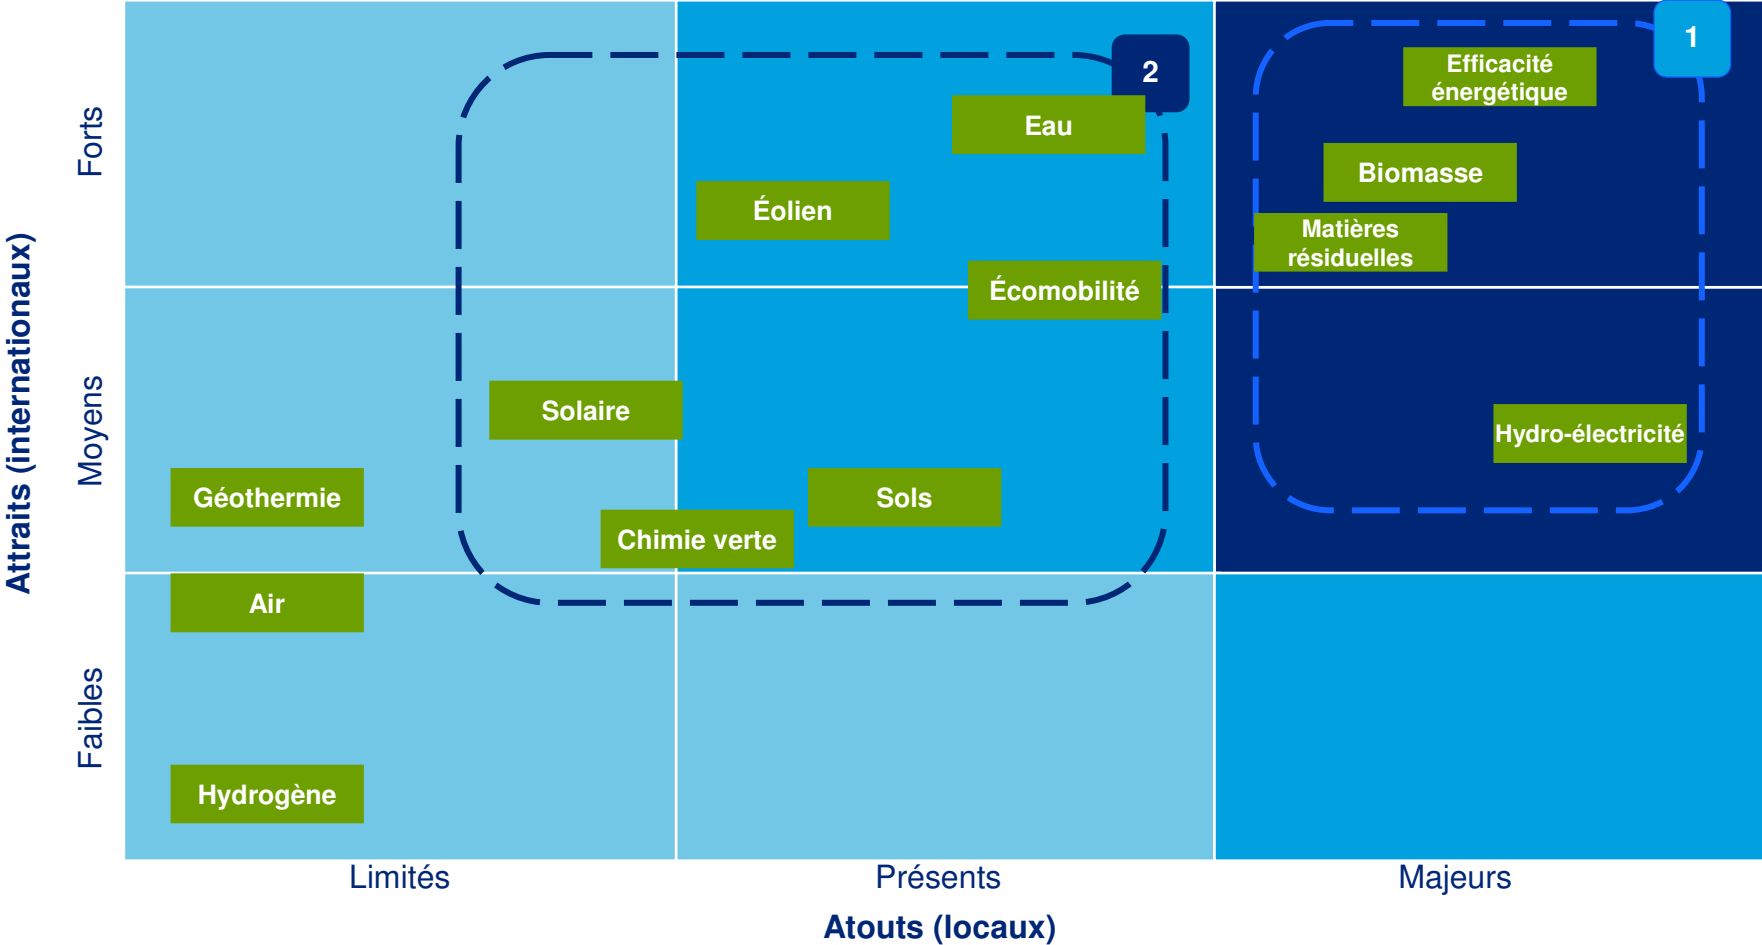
Attraits (internationaux)

Forts

Moyens

Faibles

2

1

Efficacité énergétique

Eau

Biomasse

Éolien

Matières résiduelles

Écomobilité

Solaire

Hydro-électricité

Géothermie

Sols

Chimie verte

Air

Hydrogène

Limités

Présents

Majeurs

Atouts (locaux)